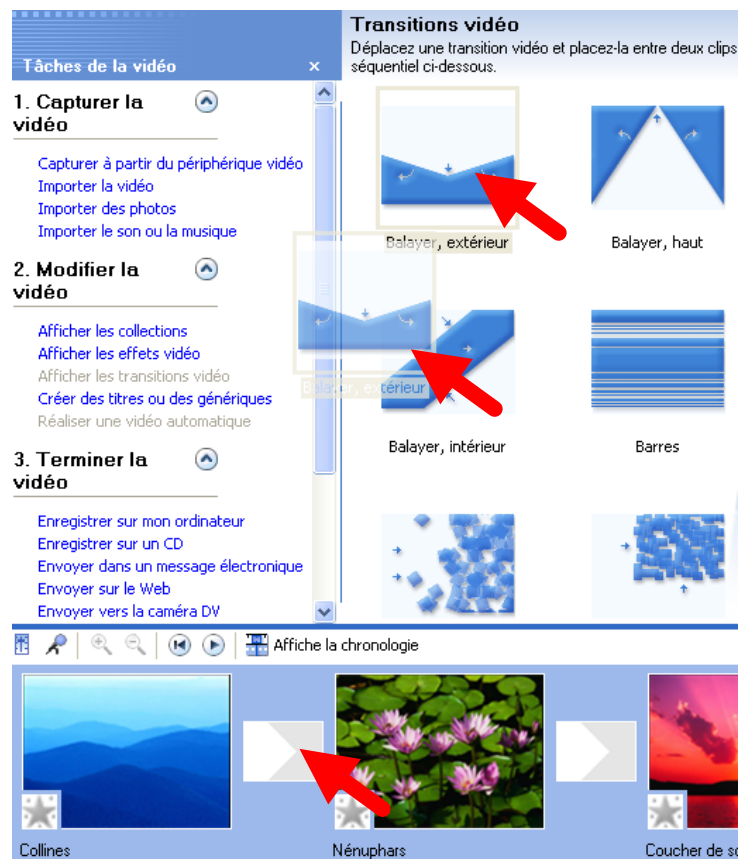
Tâches de la vidéo ×

1. Capturer la vidéo

Capturer à partir du périphérique vidéo
Importer la vidéo
Importer des photos
Importer le son ou la musique

2. Modifier la vidéo

Afficher les collections
Afficher les effets vidéo
Afficher les transitions vidéo
Créer des titres ou des génériques
Réaliser une vidéo automatique

3. Terminer la vidéo

Enregistrer sur mon ordinateur
Enregistrer sur un CD
Envoyer dans un message électronique
Envoyer sur le Web
Envoyer vers la caméra DV

Transitions vidéo
Déplacez une transition vidéo et placez-la entre deux clips séquentiel ci-dessous.

Balayer, extérieur
Balayer, haut
Balayer, extérieur
Balayer, intérieur
Barres

Affiche la chronologie

Collines
Nénuphars
Coucher de s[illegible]